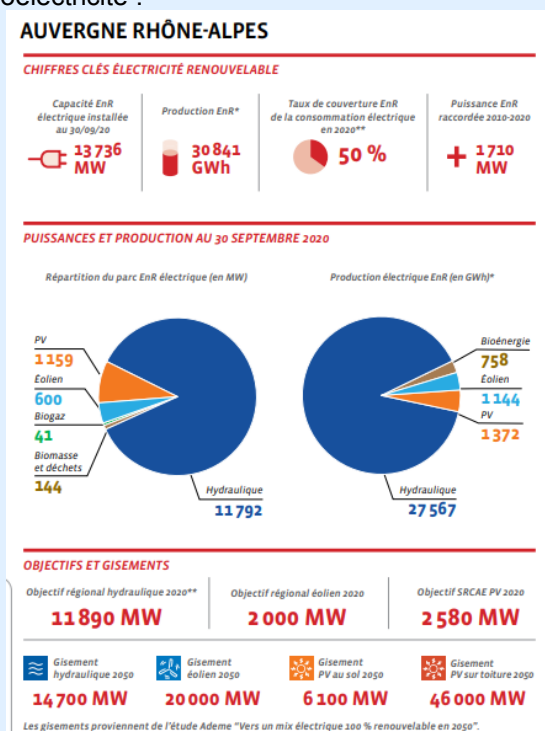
AUVERGNE RHÔNE-ALPES

CHIFFRES CLÉS ÉLECTRICITÉ RENOUVELABLE

Capacité EnR électrique installée au 30/09/20

13 736 MW

Production EnR*

30 841 GWh

Taux de couverture EnR de la consommation électrique en 2020**

50 %

Puissance EnR raccordée 2010-2020

+ 1 710 MW

PUISSANCES ET PRODUCTION AU 30 SEPTEMBRE 2020

Répartition du parc EnR électrique (en MW)

PV 1 159

Éolien 600

Biogaz 41

Biomasse et déchets 144

Hydraulique 11 792

Production électrique EnR (en GWh)*

Bioénergie 758

Éolien 1 144

PV 1 372

Hydraulique 27 567

OBJECTIFS ET GISEMENTS

Objectif régional hydraulique 2020**

11 890 MW

Objectif régional éolien 2020

2 000 MW

Objectif SRCAE PV 2020

2 580 MW

Gisement hydraulique 2050

14 700 MW

Gisement éolien 2050

20 000 MW

Gisement PV au sol 2050

6 100 MW

Gisement PV sur toiture 2050

46 000 MW

Les gisements proviennent de l'étude Ademe "Vers un mix électrique 100 % renouvelable en 2050".